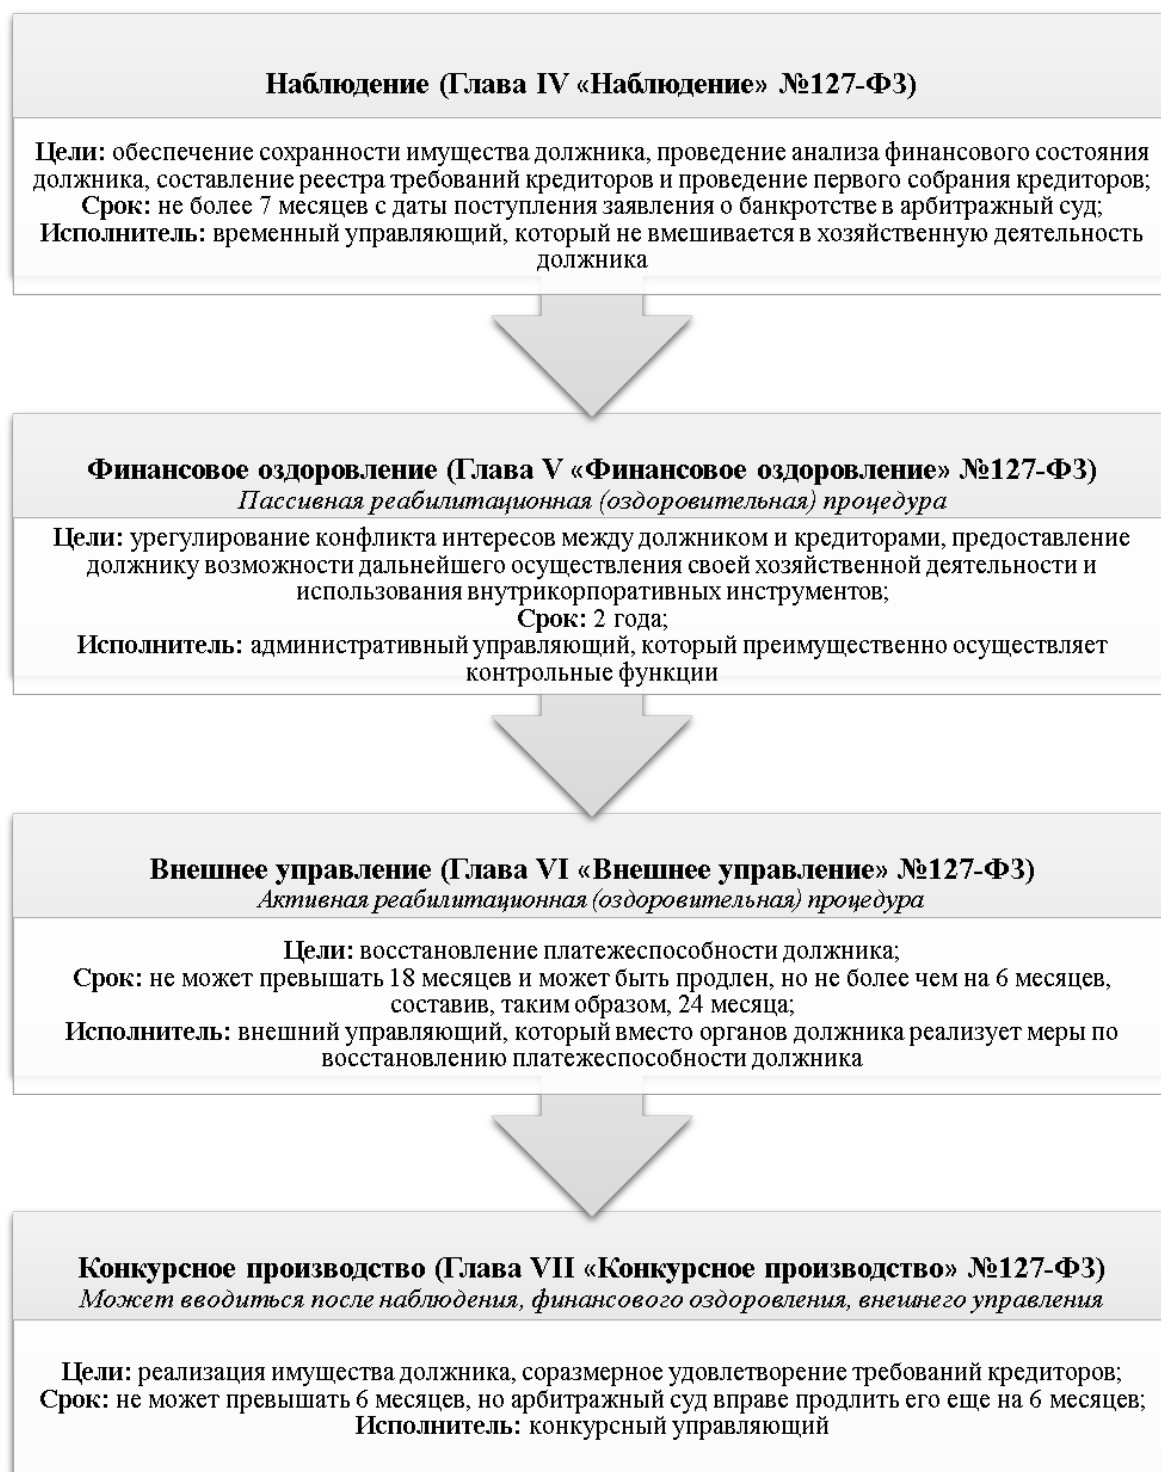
Наблюдение (Глава IV «Наблюдение» №127-ФЗ)

Цели: обеспечение сохранности имущества должника, проведение анализа финансового состояния должника, составление реестра требований кредиторов и проведение первого собрания кредиторов;
Срок: не более 7 месяцев с даты поступления заявления о банкротстве в арбитражный суд;
Исполнитель: временный управляющий, который не вмешивается в хозяйственную деятельность должника

Финансовое оздоровление (Глава V «Финансовое оздоровление» №127-ФЗ)
Пассивная реабилитационная (оздоровительная) процедура

Цели: урегулирование конфликта интересов между должником и кредиторами, предоставление должнику возможности дальнейшего осуществления своей хозяйственной деятельности и использования внутрикорпоративных инструментов;
Срок: 2 года;
Исполнитель: административный управляющий, который преимущественно осуществляет контрольные функции

Внешнее управление (Глава VI «Внешнее управление» №127-ФЗ)
Активная реабилитационная (оздоровительная) процедура

Цели: восстановление платежеспособности должника;
Срок: не может превышать 18 месяцев и может быть продлен, но не более чем на 6 месяцев, составив, таким образом, 24 месяца;
Исполнитель: внешний управляющий, который вместо органов должника реализует меры по восстановлению платежеспособности должника

Конкурсное производство (Глава VII «Конкурсное производство» №127-ФЗ)
Может вводиться после наблюдения, финансового оздоровления, внешнего управления

Цели: реализация имущества должника, соразмерное удовлетворение требований кредиторов;
Срок: не может превышать 6 месяцев, но арбитражный суд вправе продлить его еще на 6 месяцев;
Исполнитель: конкурсный управляющий